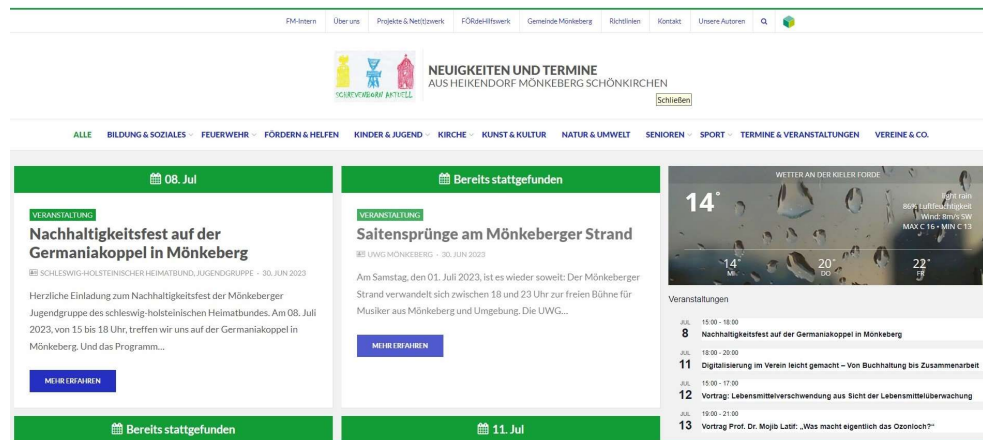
FM-Intern Über uns Projekte & Net(t)zwerk FÖRdeHilfswerk Gemeinde Mönkeberg Richtlinien Kontakt Unsere Autoren

SCHREVENBORN AKTUELL

NEUIGKEITEN UND TERMINE
AUS HEIKENDORF MÖNKEBERG SCHÖNKIRCHEN

Schließen

ALLE BILDUNG & SOZIALES FEUERWEHR FÖRDERN & HELFEN KINDER & JUGEND KIRCHE KUNST & KULTUR NATUR & UMWELT SENIOREN SPORT TERMINE & VERANSTALTUNGEN VEREINE & CO.

08. Jul

VERANSTALTUNG

Nachhaltigkeitsfest auf der Germaniakoppel in Mönkeberg

SCHLESWIG-HOLSTEINISCHER HEIMATBUND, JUGENDGRUPPE - 30. JUN 2023

Herzliche Einladung zum Nachhaltigkeitsfest der Mönkeberger Jugendgruppe des schleswig-holsteinischen Heimatbundes. Am 08. Juli 2023, von 15 bis 18 Uhr, treffen wir uns auf der Germaniakoppel in Mönkeberg. Und das Programm…

MEHR ERFAHREN

Bereits stattgefunden

VERANSTALTUNG

Saitensprünge am Mönkeberger Strand

UWG MÖNKEBERG - 30. JUN 2023

Am Samstag, den 01. Juli 2023, ist es wieder soweit: Der Mönkeberger Strand verwandelt sich zwischen 18 und 23 Uhr zur freien Bühne für Musiker aus Mönkeberg und Umgebung. Die UWG…

MEHR ERFAHREN

WETTER AN DER KIELER FORDE

14°

light rain
86% Luftfeuchtigkeit
Wind: 8m/s SW
MAX C 16 • MIN C 13

14° MI
20° DO
22° FR

Veranstaltungen

JUL 8 15:00 - 18:00
Nachhaltigkeitsfest auf der Germaniakoppel in Mönkeberg

JUL 11 18:00 - 20:00
Digitalisierung im Verein leicht gemacht – Von Buchhaltung bis Zusammenarbeit

JUL 12 15:00 - 17:00
Vortrag: Lebensmittelverschwendung aus Sicht der Lebensmittelüberwachung

JUL 13 19:00 - 21:00
Vortrag Prof. Dr. Mojib Latif: „Was macht eigentlich das Ozonloch?"

Bereits stattgefunden

11. Jul